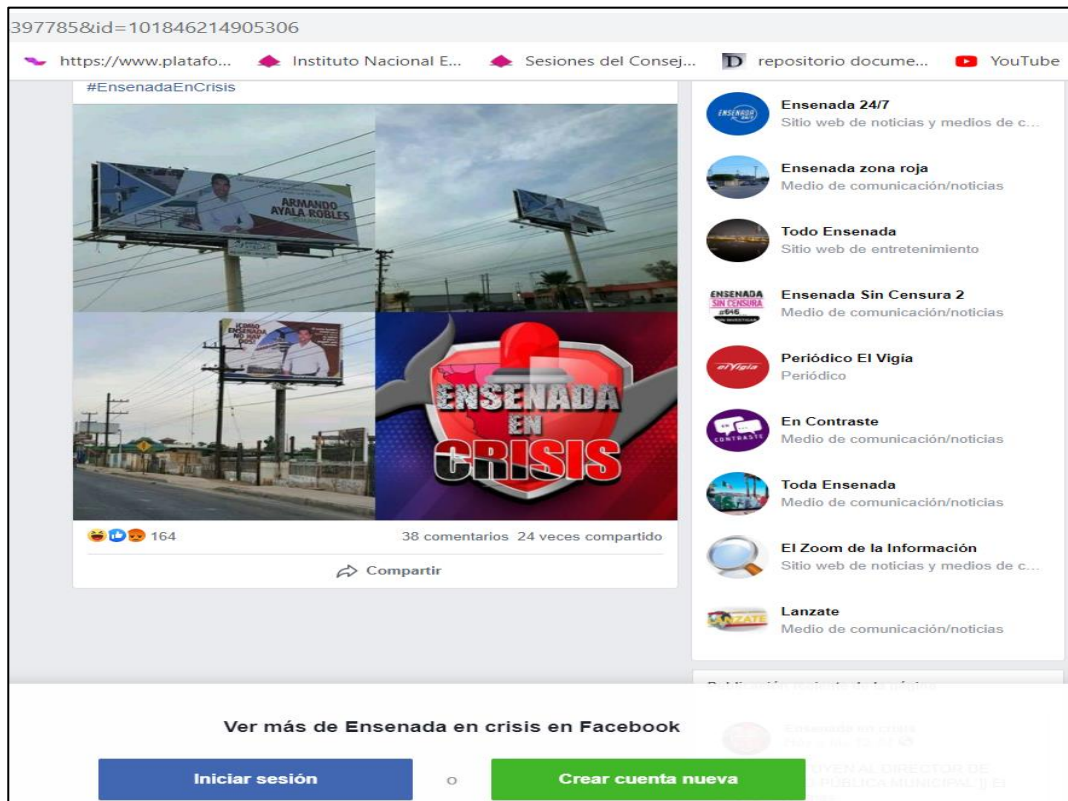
397785&id=101846214905306

https://www.platafo... Instituto Nacional E... Sesiones del Consej... repositorio docume... YouTube

#EnsenadaEnCrisis

ARMANDO AYALA ROBLES

ENSENADA EN CRISIS

164

38 comentarios 24 veces compartido

Compartir

Ensenada 24/7
Sitio web de noticias y medios de c...

Ensenada zona roja
Medio de comunicación/noticias

Todo Ensenada
Sitio web de entretenimiento

Ensenada Sin Censura 2
Medio de comunicación/noticias

Periódico El Vigía
Periódico

En Contraste
Medio de comunicación/noticias

Toda Ensenada
Medio de comunicación/noticias

El Zoom de la Información
Sitio web de noticias y medios de c...

Lanzate
Medio de comunicación/noticias

Ver más de Ensenada en crisis en Facebook

Iniciar sesión

o

Crear cuenta nueva